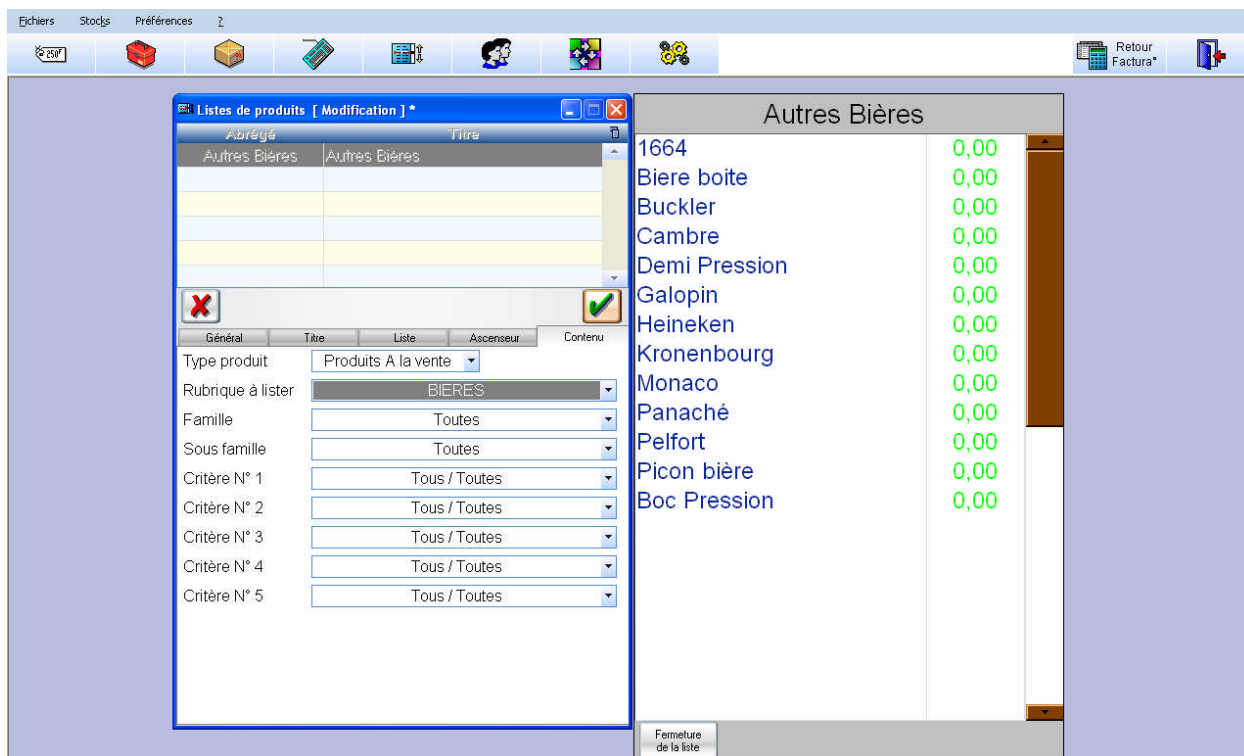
Fichiers Stocks Préférences ?

250F

Retour Factura*

Listes de produits [ Modification ] *

| Abrégé | Titre |
|---|---|
| Autres Bières | Autres Bières |
| | |
| | |
| | |
| | |
| | |

Général Titre Liste Ascenseur Contenu

Type produit Produits A la vente

Rubrique à lister BIERES

Famille Toutes

Sous famille Toutes

Critère N° 1 Tous / Toutes

Critère N° 2 Tous / Toutes

Critère N° 3 Tous / Toutes

Critère N° 4 Tous / Toutes

Critère N° 5 Tous / Toutes

Autres Bières

| | |
|---|---|
| 1664 | 0,00 |
| Biere boite | 0,00 |
| Buckler | 0,00 |
| Cambre | 0,00 |
| Demi Pression | 0,00 |
| Galopin | 0,00 |
| Heineken | 0,00 |
| Kronenbourg | 0,00 |
| Monaco | 0,00 |
| Panaché | 0,00 |
| Pelfort | 0,00 |
| Picon bière | 0,00 |
| Boc Pression | 0,00 |

Fermeture de la liste